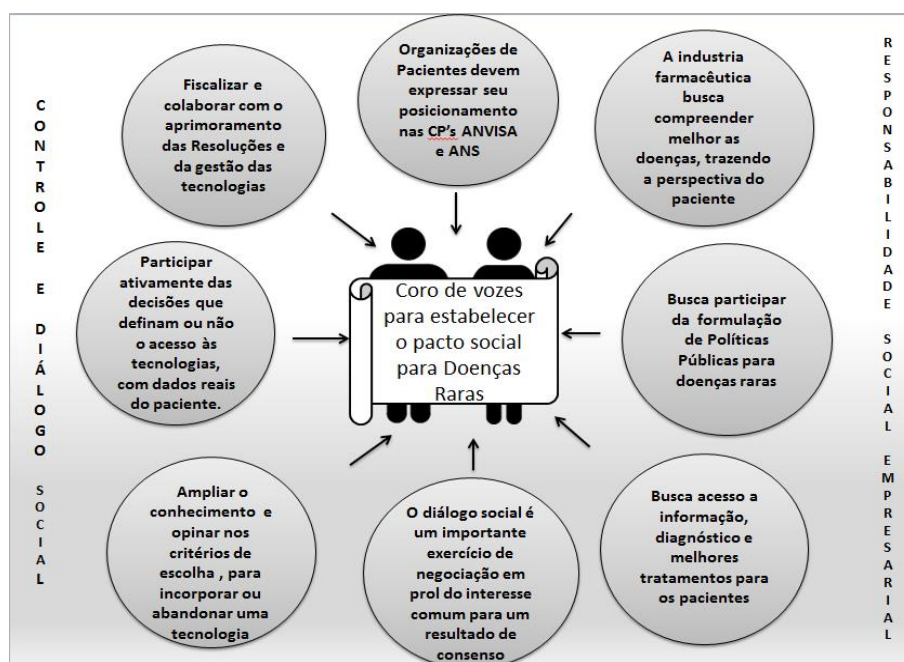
C O N T R O L E E D I Á L O G O S O C I A L

Fiscalizar e colaborar com o aprimoramento das Resoluções e da gestão das tecnologias

Organizações de Pacientes devem expressar seu posicionamento nas CP's ANVISA e ANS

A industria farmacêutica busca compreender melhor as doenças, trazendo a perspectiva do paciente

R E S P O N S A B I L I D A D E S O C I A L E M P R E S A R I A L

Participar ativamente das decisões que definam ou não o acesso às tecnologias, com dados reais do paciente.

Coro de vozes para estabelecer o pacto social para Doenças Raras

Busca participar da formulação de Políticas Públicas para doenças raras

Ampliar o conhecimento e opinar nos critérios de escolha , para incorporar ou abandonar uma tecnologia

O diálogo social é um importante exercício de negociação em prol do interesse comum para um resultado de consenso

Busca acesso a informação, diagnóstico e melhores tratamentos para os pacientes